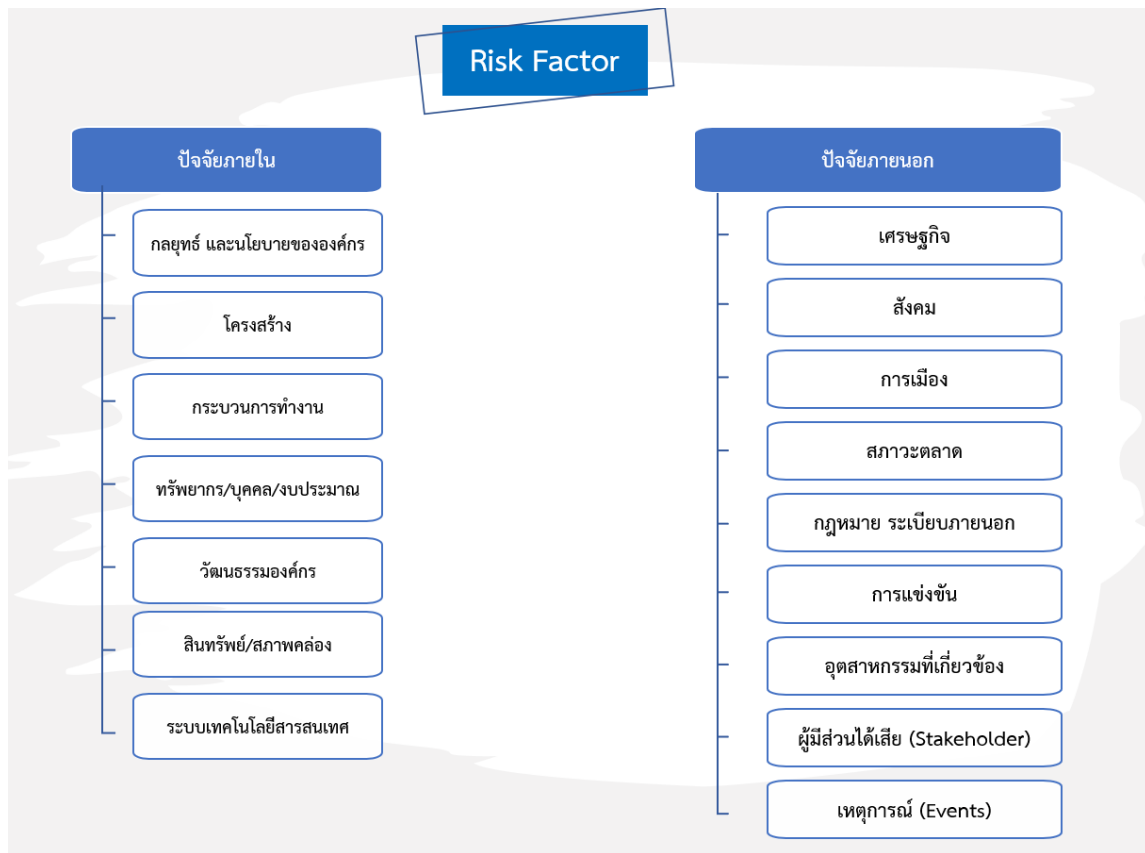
Risk Factor

ปัจจัยภายใน

กลยุทธ์ และนโยบายขององค์กร

โครงสร้าง

กระบวนการทำงาน

ทรัพยากร/บุคคล/งบประมาณ

วัฒนธรรมองค์กร

สินทรัพย์/สภาพคล่อง

ระบบเทคโนโลยีสารสนเทศ

ปัจจัยภายนอก

เศรษฐกิจ

สังคม

การเมือง

สภาวะตลาด

กฎหมาย ระเบียบภายนอก

การแข่งขัน

อุตสาหกรรมที่เกี่ยวข้อง

ผู้มีส่วนได้เสีย (Stakeholder)

เหตุการณ์ (Events)